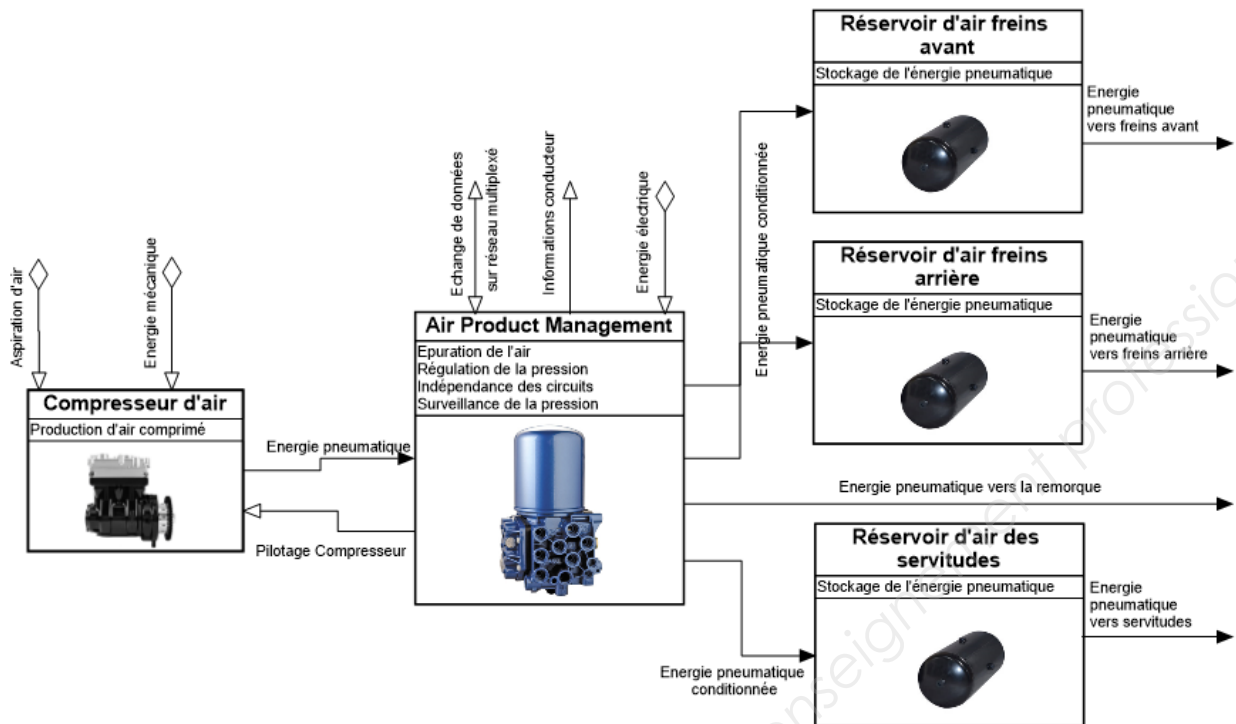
Aspiration d'air

Energie mécanique

Compresseur d'air
Production d'air comprimé

Energie pneumatique

Pilotage Compresseur

Echange de données sur réseau multiplexé

Informations conducteur

Energie électrique

Air Product Management
Epuration de l'air
Régulation de la pression
Indépendance des circuits
Surveillance de la pression

Energie pneumatique conditionnée

Réservoir d'air freins avant
Stockage de l'énergie pneumatique

Energie pneumatique vers freins avant

Réservoir d'air freins arrière
Stockage de l'énergie pneumatique

Energie pneumatique vers freins arrière

Energie pneumatique vers la remorque

Réservoir d'air des servitudes
Stockage de l'énergie pneumatique

Energie pneumatique vers servitudes

Energie pneumatique conditionnée

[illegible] enseignement professio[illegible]